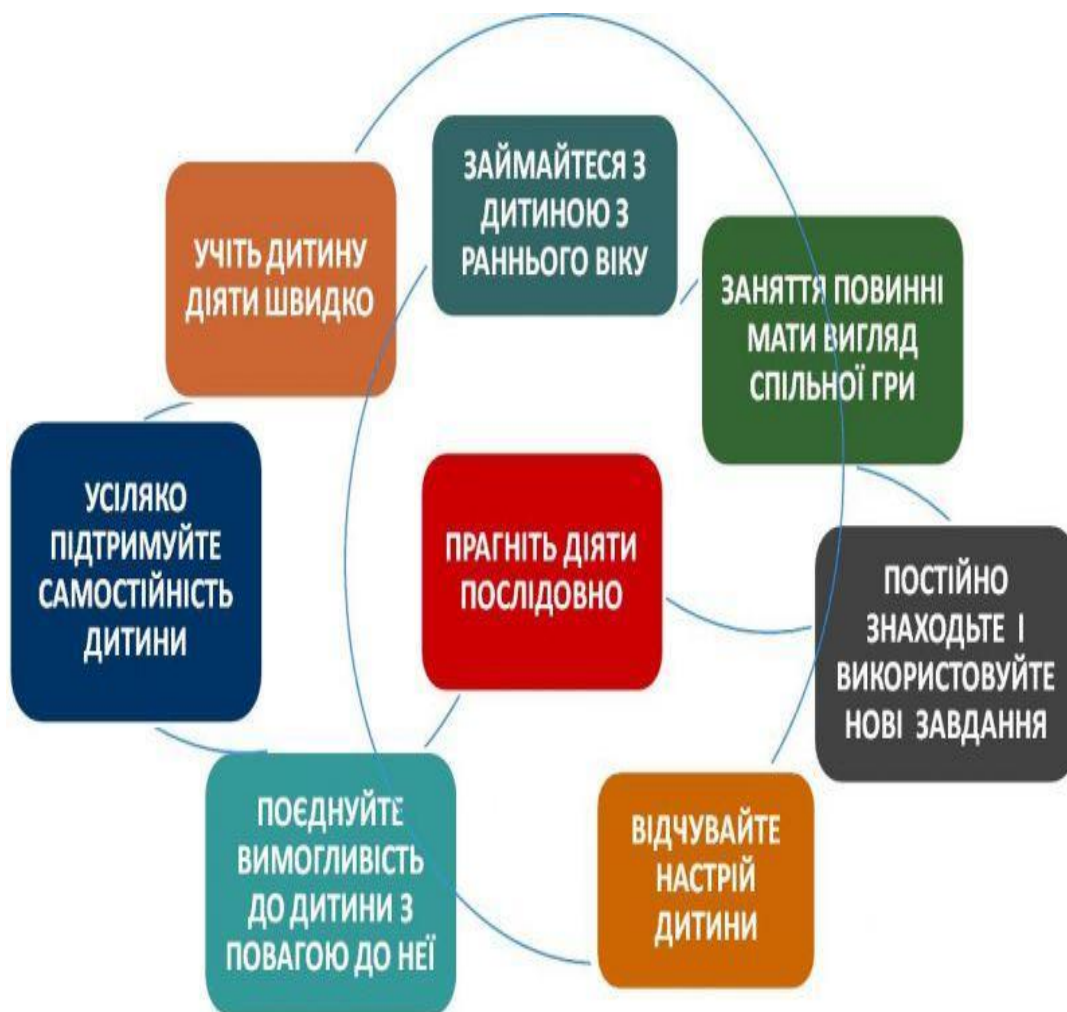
ЗАЙМАЙТЕСЯ З ДИТИНОЮ З РАННЬОГО ВІКУ

УЧІТЬ ДИТИНУ ДІЯТИ ШВИДКО

ЗАНЯТТЯ ПОВИННІ МАТИ ВИГЛЯД СПІЛЬНОЇ ГРИ

УСІЛЯКО ПІДТРИМУЙТЕ САМОСТІЙНІСТЬ ДИТИНИ

ПРАГНІТЬ ДІЯТИ ПОСЛІДОВНО

ПОСТІЙНО ЗНАХОДЬТЕ І ВИКОРИСТОВУЙТЕ НОВІ ЗАВДАННЯ

ПОЄДНУЙТЕ ВИМОГЛИВІСТЬ ДО ДИТИНИ З ПОВАГОЮ ДО НЕЇ

ВІДЧУВАЙТЕ НАСТРІЙ ДИТИНИ